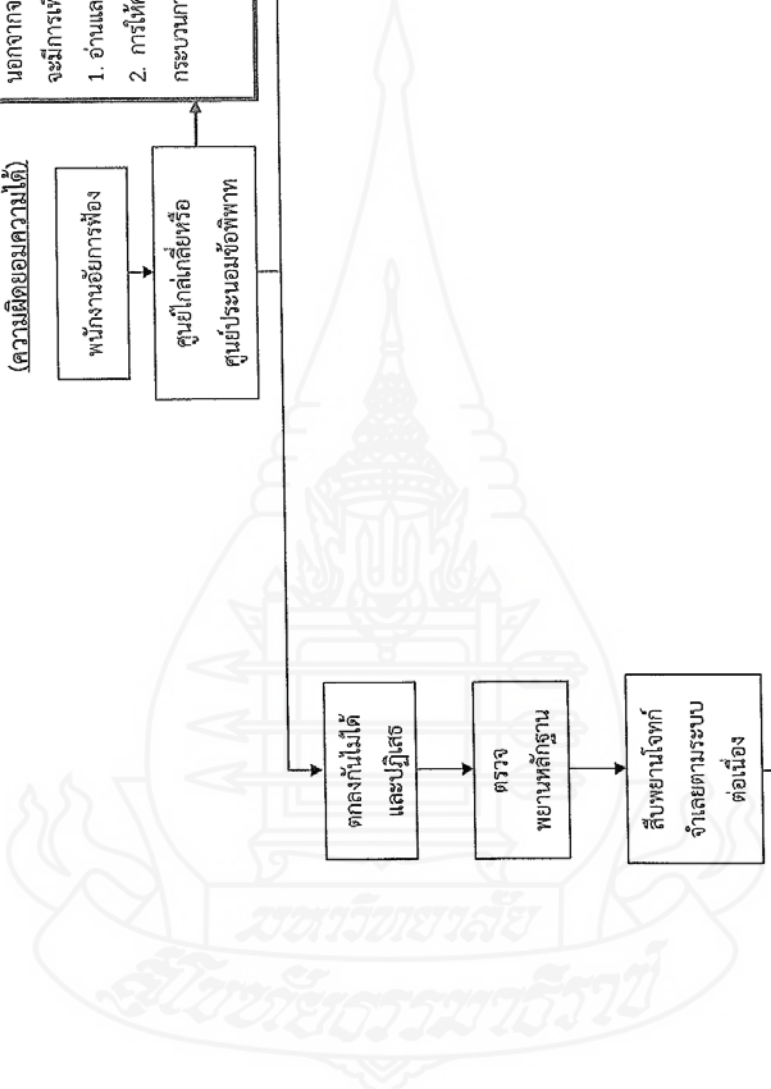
(ความผิดยอมความได้)

พนักงานอัยการฟ้อง

ศูนย์ไกล่เกลี่ยหรือ ศูนย์ประนอมข้อพิพาท

นอกจากง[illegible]
จะมีการเ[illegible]
1. อ่านแล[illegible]
2. การให้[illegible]
กระบวนก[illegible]

ตกลงกันไม่ได้ และปฏิเสธ

ตรวจ พยานหลักฐาน

สืบพยานโจทก์ จำเลยตามระบบ ต่อเนื่อง

มหาวิทยาลัยสุโขทัยธรรมาธิราช